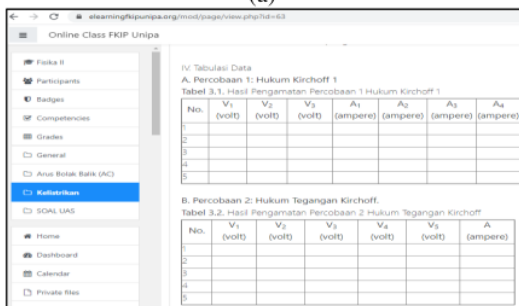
(a)

elearningfkipunipa.org/mod/page/view.php?id=63

Online Class FKIP Unipa

Fisika II
Participants
Badges
Competencies
Grades
General
Arus Bolak Balik (AC)
Kelistrikan
SOAL UAS
Home
Dashboard
Calendar
Private files

IV. Tabulasi Data
A. Percobaan 1: Hukum Kirchoff 1
Tabel 3.1. Hasil Pengamatan Percobaan 1 Hukum Kirchoff 1

| No. | $V_1$ (volt) | $V_2$ (volt) | $V_3$ (volt) | $A_1$ (ampere) | $A_2$ (ampere) | $A_3$ (ampere) | $A_4$ (ampere) |
|---|---|---|---|---|---|---|---|
| 1 | | | | | | | |
| 2 | | | | | | | |
| 3 | | | | | | | |
| 4 | | | | | | | |
| 5 | | | | | | | |

B. Percobaan 2: Hukum Tegangan Kirchoff.
Tabel 3.2. Hasil Pengamatan Percobaan 2 Hukum Tegangan Kirchoff

| No. | $V_1$ (volt) | $V_2$ (volt) | $V_3$ (volt) | $V_4$ (volt) | $V_5$ (volt) | A (ampere) |
|---|---|---|---|---|---|---|
| 1 | | | | | | |
| 2 | | | | | | |
| 3 | | | | | | |
| 4 | | | | | | |
| 5 | | | | | | |